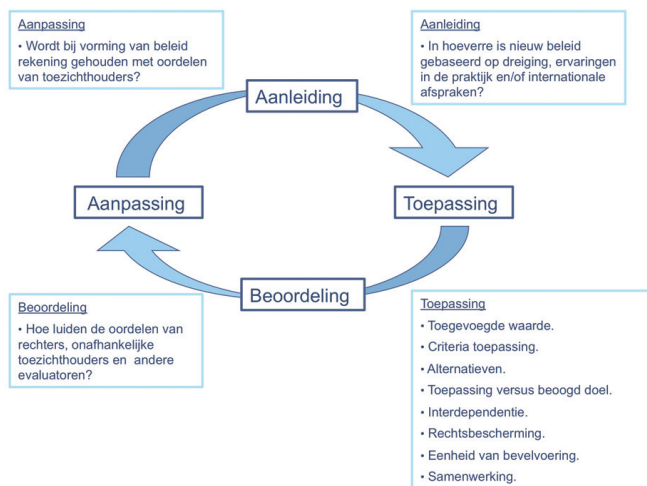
Aanpassing

• Wordt bij vorming van beleid rekening gehouden met oordelen van toezichthouders?

Aanleiding

• In hoeverre is nieuw beleid gebaseerd op dreiging, ervaringen in de praktijk en/of internationale afspraken?

Aanleiding

Aanpassing

Toepassing

Beoordeling

Beoordeling

• Hoe luiden de oordelen van rechters, onafhankelijke toezichthouders en andere evaluatoren?

Toepassing

• Toegevoegde waarde.
• Criteria toepassing.
• Alternatieven.
• Toepassing versus beoogd doel.
• Interdependentie.
• Rechtsbescherming.
• Eenheid van bevelvoering.
• Samenwerking.